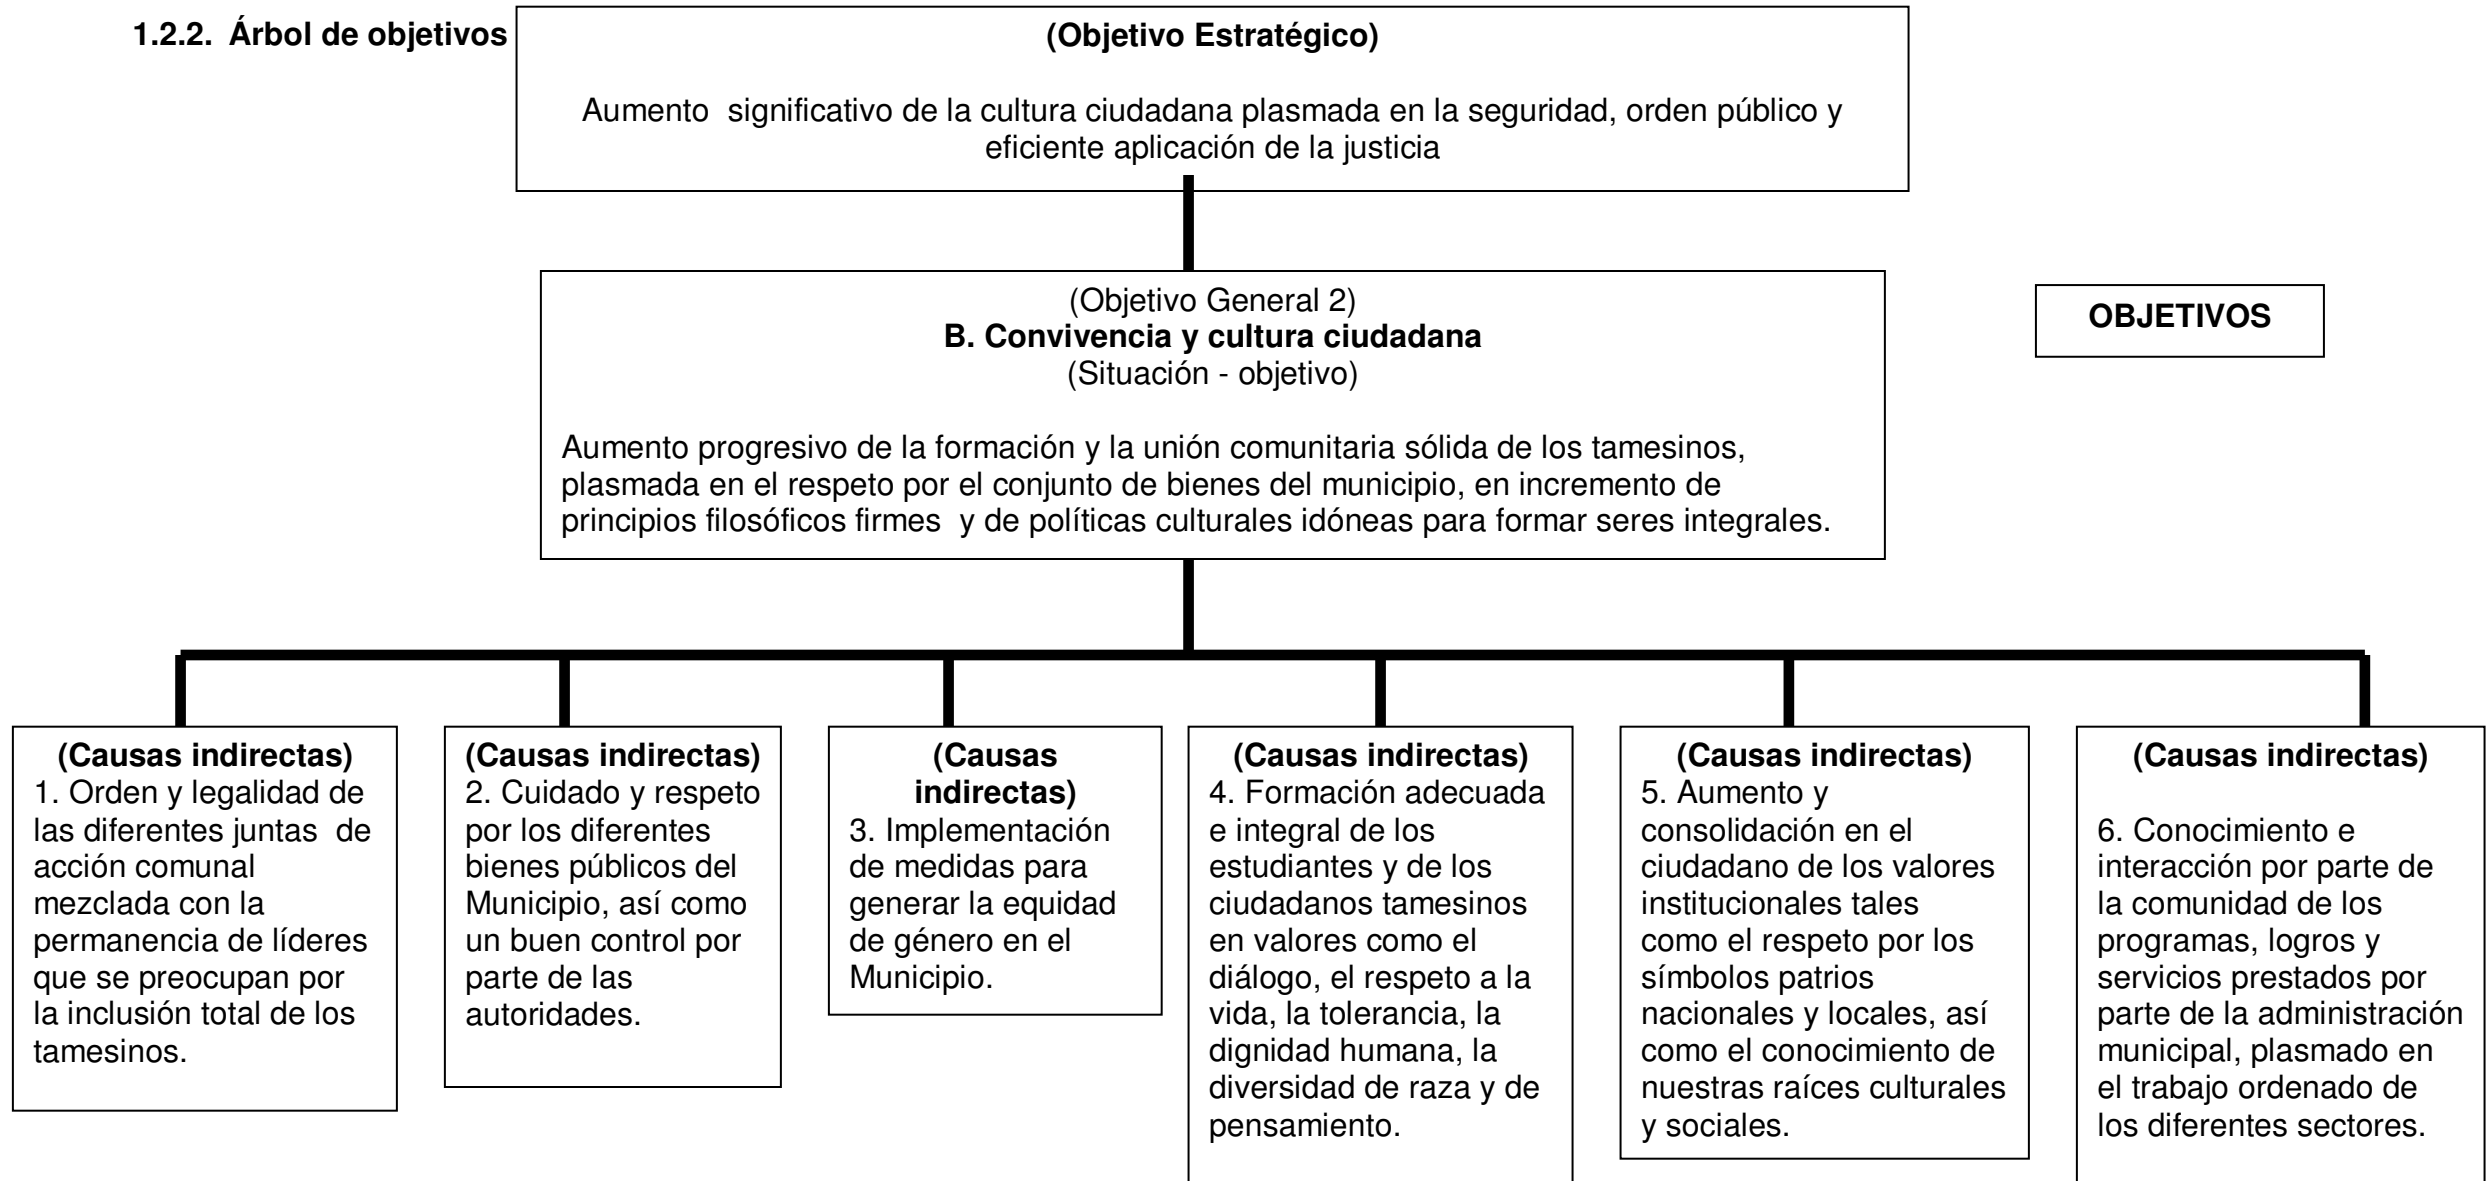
1.2.2. Árbol de objetivos

(Objetivo Estratégico)

Aumento significativo de la cultura ciudadana plasmada en la seguridad, orden público y eficiente aplicación de la justicia

(Objetivo General 2)
B. Convivencia y cultura ciudadana
(Situación - objetivo)

Aumento progresivo de la formación y la unión comunitaria sólida de los tamesinos, plasmada en el respeto por el conjunto de bienes del municipio, en incremento de principios filosóficos firmes y de políticas culturales idóneas para formar seres integrales.

OBJETIVOS

(Causas indirectas)
1. Orden y legalidad de las diferentes juntas de acción comunal mezclada con la permanencia de líderes que se preocupan por la inclusión total de los tamesinos.

(Causas indirectas)
2. Cuidado y respeto por los diferentes bienes públicos del Municipio, así como un buen control por parte de las autoridades.

(Causas indirectas)
3. Implementación de medidas para generar la equidad de género en el Municipio.

(Causas indirectas)
4. Formación adecuada e integral de los estudiantes y de los ciudadanos tamesinos en valores como el diálogo, el respeto a la vida, la tolerancia, la dignidad humana, la diversidad de raza y de pensamiento.

(Causas indirectas)
5. Aumento y consolidación en el ciudadano de los valores institucionales tales como el respeto por los símbolos patrios nacionales y locales, así como el conocimiento de nuestras raíces culturales y sociales.

(Causas indirectas)
6. Conocimiento e interacción por parte de la comunidad de los programas, logros y servicios prestados por parte de la administración municipal, plasmado en el trabajo ordenado de los diferentes sectores.